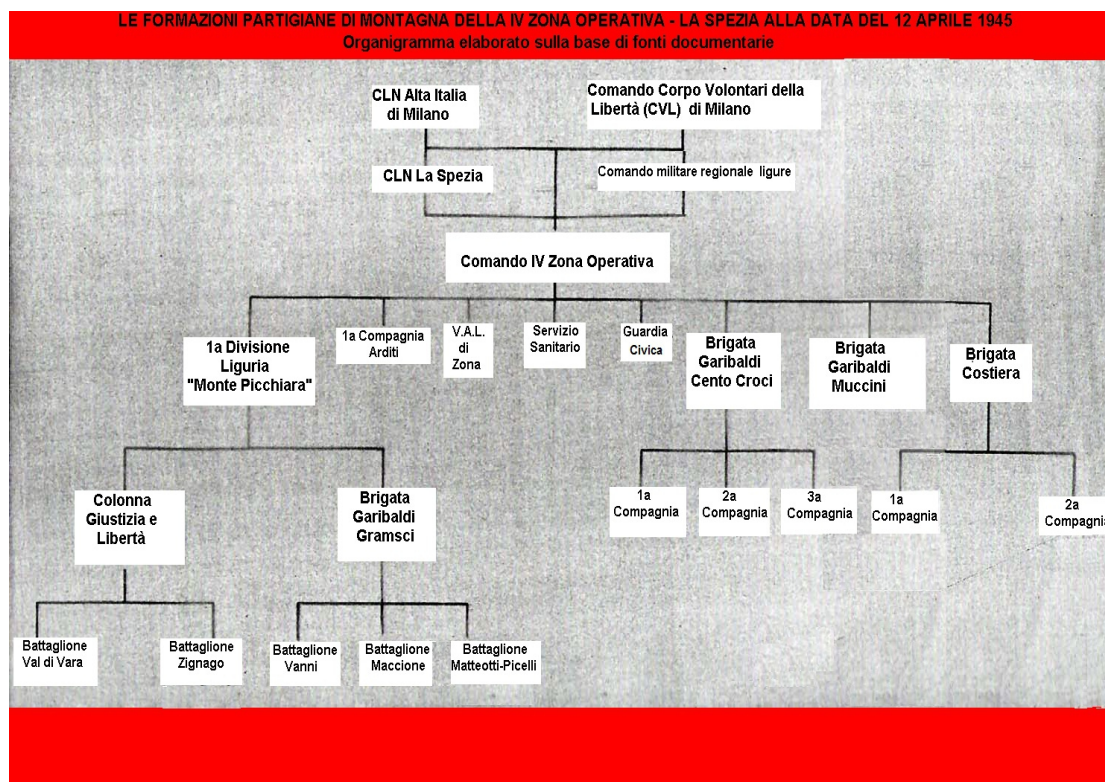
LE FORMAZIONI PARTIGIANE DI MONTAGNA DELLA IV ZONA OPERATIVA - LA SPEZIA ALLA DATA DEL 12 APRILE 1945
Organigramma elaborato sulla base di fonti documentarie

CLN Alta Italia di Milano

Comando Corpo Volontari della Libertà (CVL) di Milano

CLN La Spezia

Comando militare regionale ligure

Comando IV Zona Operativa

1a Divisione Liguria "Monte Picchiara"

1a Compagnia Arditi

V.A.L. di Zona

Servizio Sanitario

Guardia Civica

Brigata Garibaldi Cento Croci

Brigata Garibaldi Muccini

Brigata Costiera

Colonna Giustizia e Libertà

Brigata Garibaldi Gramsci

1a Compagnia

2a Compagnia

3a Compagnia

1a Compagnia

2a Compagnia

Battaglione Val di Vara

Battaglione Zignago

Battaglione Vanni

Battaglione Maccione

Battaglione Matteotti-Picelli